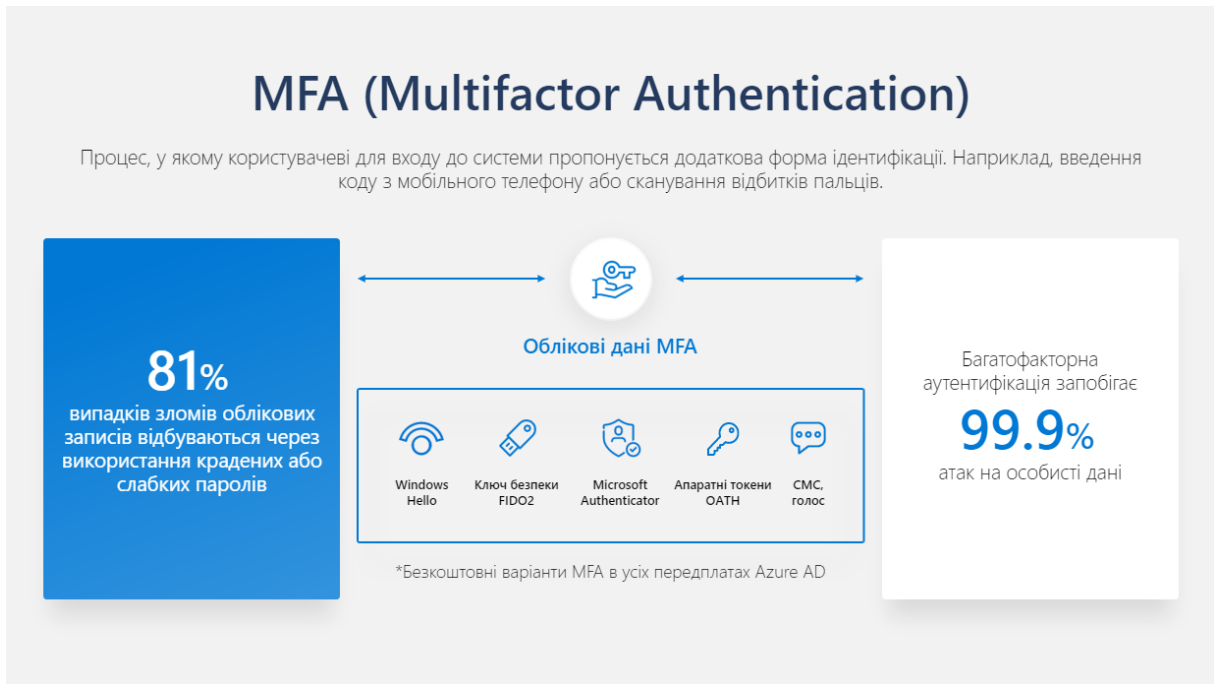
MFA (Multifactor Authentication)

Процес, у якому користувачеві для входу до системи пропонується додаткова форма ідентифікації. Наприклад, введення коду з мобільного телефону або сканування відбитків пальців.

81%
випадків зломів облікових записів відбуваються через використання крадених або слабких паролів

Облікові дані MFA

Windows Hello

Ключ безпеки FIDO2

Microsoft Authenticator

Апаратні токени OATH

СМС, голос

*Безкоштовні варіанти MFA в усіх передплатах Azure AD

Багатофакторна аутентифікація запобігає
99.9%
атак на особисті дані